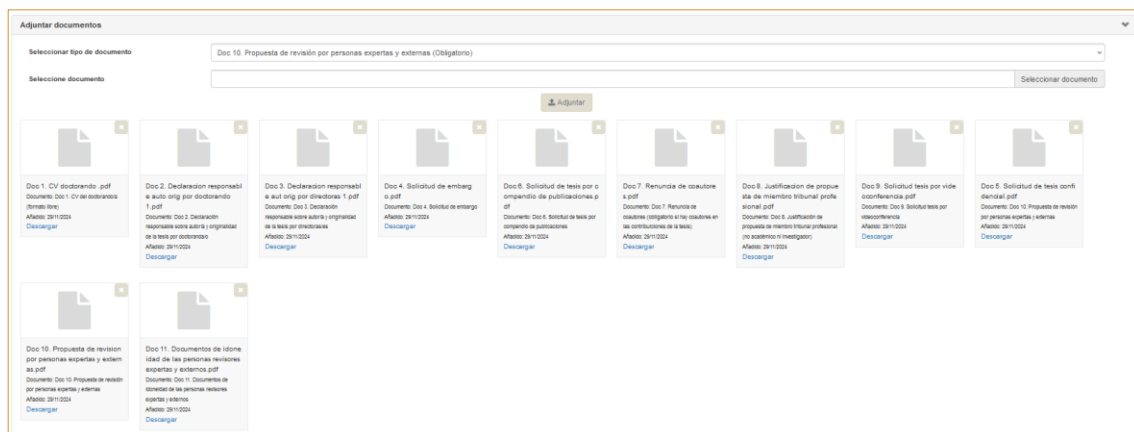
Adjuntar documentos

Seleccionar tipo de documento
Doc 10. Propuesta de revisión por personas expertas y externas (Obligatorio)

Seleccione documento
Seleccionar documento

Adjuntar

Doc 1. CV doctorando .pdf
Documento: Doc 1. CV del doctorando/a (formato libre)
Añadido: 29/11/2024
Descargar

Doc 2. Declaracion responsable auto orig por doctorando 1.pdf
Documento: Doc 2. Declaración responsable sobre autoría y originalidad de la tesis por doctorando
Añadido: 29/11/2024
Descargar

Doc 3. Declaracion responsable aut orig por directores 1.pdf
Documento: Doc 3. Declaración responsable sobre autoría y originalidad de la tesis por directores/as
Añadido: 29/11/2024
Descargar

Doc 4. Solicitud de embargo.pdf
Documento: Doc 4. Solicitud de embargo
Añadido: 29/11/2024
Descargar

Doc 6. Solicitud de tesis por compendio de publicaciones.pdf
Documento: Doc 6. Solicitud de tesis por compendio de publicaciones
Añadido: 29/11/2024
Descargar

Doc 7. Renuncia de coautores.pdf
Documento: Doc 7. Renuncia de coautores (obligatorio si hay coautores en las contribuciones de la tesis)
Añadido: 29/11/2024
Descargar

Doc 8. Justificacion de propuesta de miembro tribunal profesional.pdf
Documento: Doc 8. Justificación de propuesta de miembro tribunal profesional (no académico ni investigador)
Añadido: 29/11/2024
Descargar

Doc 9. Solicitud tesis por videoconferencia.pdf
Documento: Doc 9. Solicitud tesis por videoconferencia
Añadido: 29/11/2024
Descargar

Doc 5. Solicitud de tesis confidencial.pdf
Documento: Doc 10. Propuesta de revisión por personas expertas y externas
Añadido: 29/11/2024
Descargar

Doc 10. Propuesta de revision por personas expertas y externas.pdf
Documento: Doc 10. Propuesta de revisión por personas expertas y externas
Añadido: 29/11/2024
Descargar

Doc 11. Documentos de idoneidad de las personas revisores expertas y externos.pdf
Documento: Doc 11. Documentos de idoneidad de las personas revisores expertas y externos
Añadido: 29/11/2024
Descargar